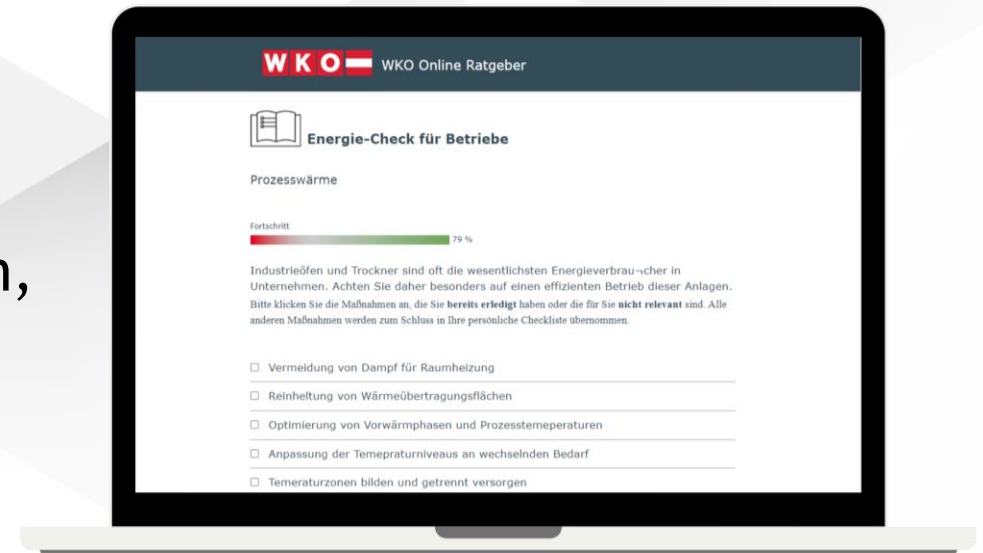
n,

WKO WKO Online Ratgeber

Energie-Check für Betriebe

Prozesswärme

Fortschritt

79 %

Industrieöfen und Trockner sind oft die wesentlichsten Energieverbrau¬cher in Unternehmen. Achten Sie daher besonders auf einen effizienten Betrieb dieser Anlagen.

Bitte klicken Sie die Maßnahmen an, die Sie **bereits erledigt** haben oder die für Sie **nicht relevant** sind. Alle anderen Maßnahmen werden zum Schluss in Ihre persönliche Checkliste übernommen.

☐ Vermeidung von Dampf für Raumheizung

☐ Reinheltung von Wärmeübertragungsflächen

☐ Optimierung von Vorwärmphasen und Prozesstemeperaturen

☐ Anpassung der Temepraturniveaus an wechselnden Bedarf

☐ Temeraturzonen bilden und getrennt versorgen